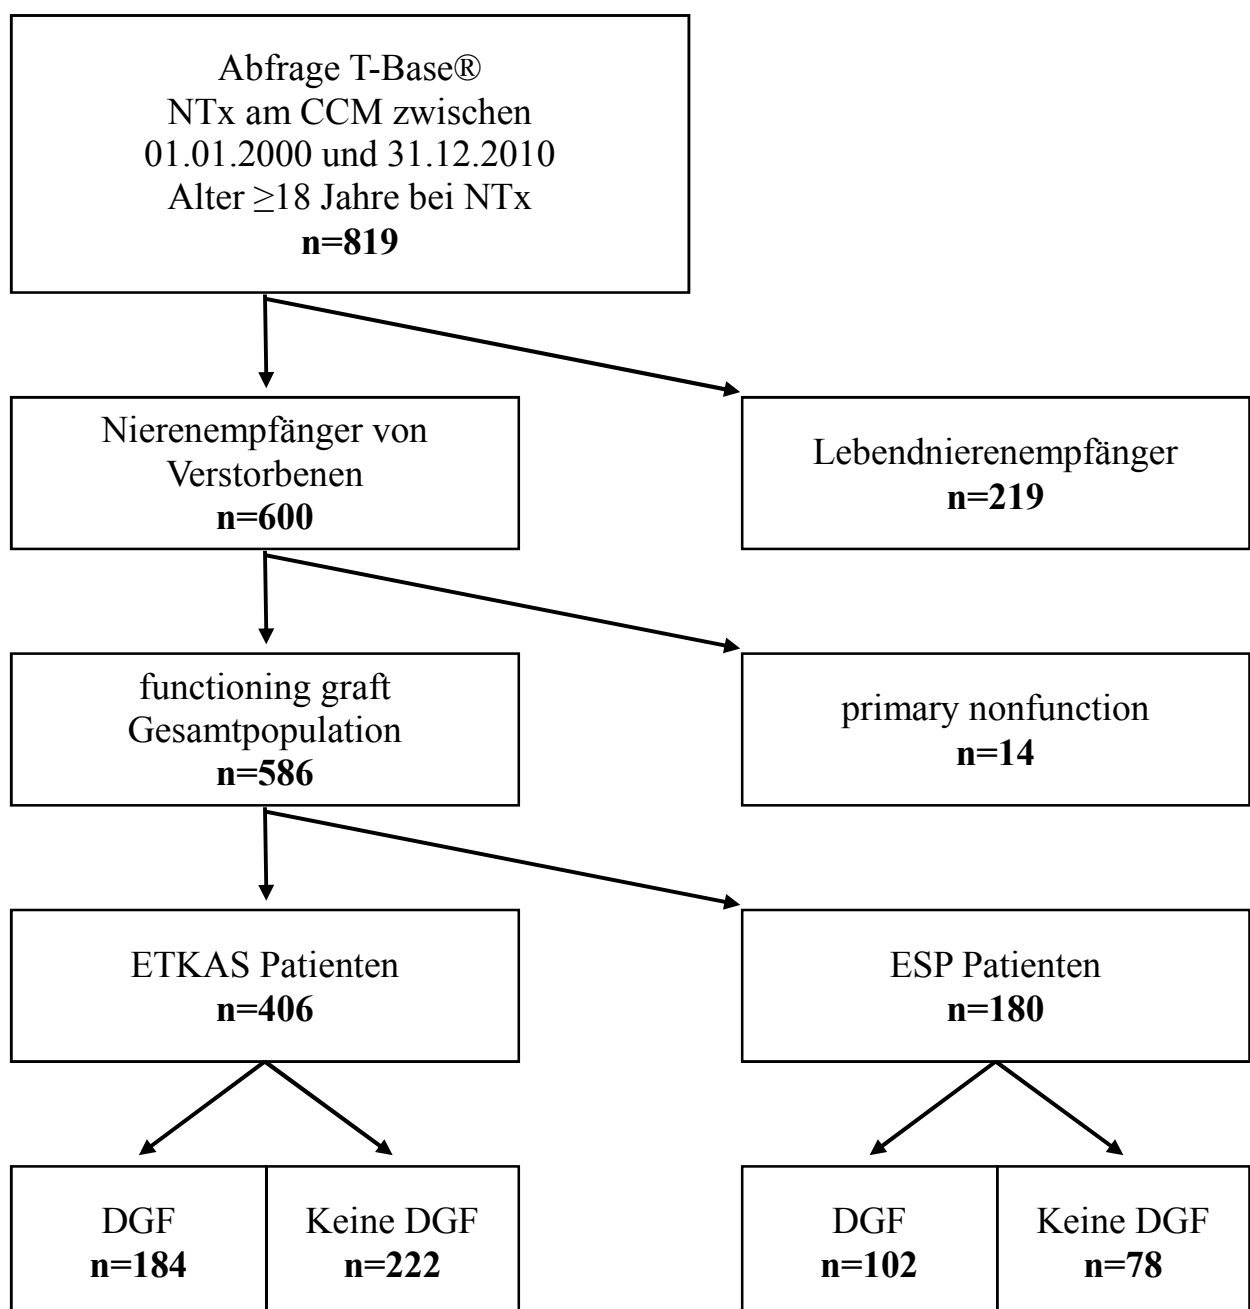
Abfrage T-Base®
NTx am CCM zwischen
01.01.2000 und 31.12.2010
Alter $\geq$18 Jahre bei NTx
**n=819**

Nierenempfänger von Verstorbenen
**n=600**

Lebendnierenempfänger
**n=219**

functioning graft
Gesamtpopulation
**n=586**

primary nonfunction
**n=14**

ETKAS Patienten
**n=406**

ESP Patienten
**n=180**

DGF
**n=184**

Keine DGF
**n=222**

DGF
**n=102**

Keine DGF
**n=78**